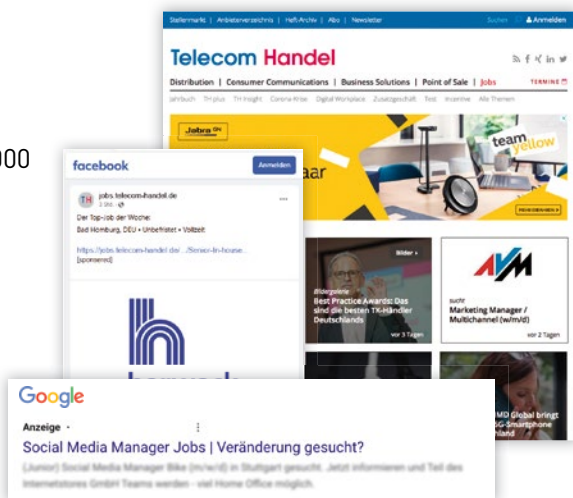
Stellenmarkt | Anbieterverzeichnis | Heft-Archiv | Abo | Newsletter

Suchen | Anmelden

Telecom Handel

Distribution | Consumer Communications | Business Solutions | Point of Sale | Jobs

TERMINE

Jahrbuch TH plus TH Insight Corona-Krise Digital Workplace Zusatzgeschäft Test Incentive Alle Themen

Jabra GN

aar

team yellow

00

facebook

Anmelden

TH jobs.telecom-handel.de 3 Std. ·

Der Top-Job der Woche:
Bad Homburg, DEU • Unbefristet • Vollzeit

https://jobs.telecom-handel.de/.../Senior-In-house...
[sponsored]

Bilder

Bildergalerie
Best Practice Awards: Das sind die besten TK-Händler Deutschlands

vor 3 Tagen

AVM

sucht
Marketing Manager / Multichannel (w/m/d)

vor 2 Tagen

Google

Anzeige ·

Social Media Manager Jobs | Veränderung gesucht?

(Junior) Social Media Manager Bike (m/w/d) in Stuttgart gesucht. Jetzt informieren und Teil des Internetstores GmbH Teams werden - viel Home Office möglich.

MD Global bringt 5G-Smartphone